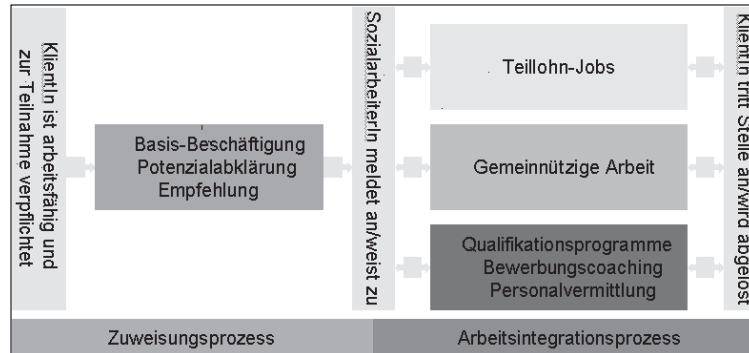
KlientIn ist arbeitsfähig und zur Teilnahme verpflichtet

Basis-Beschäftigung
Potenzialabklärung
Empfehlung

SozialarbeiterIn meldet an/weist zu

Teillohn-Jobs

Gemeinnützige Arbeit

Qualifikationsprogramme
Bewerbungscoaching
Personalvermittlung

KlientIn tritt Stelle an/wird abgelöst

Zuweisungsprozess

Arbeitsintegrationsprozess